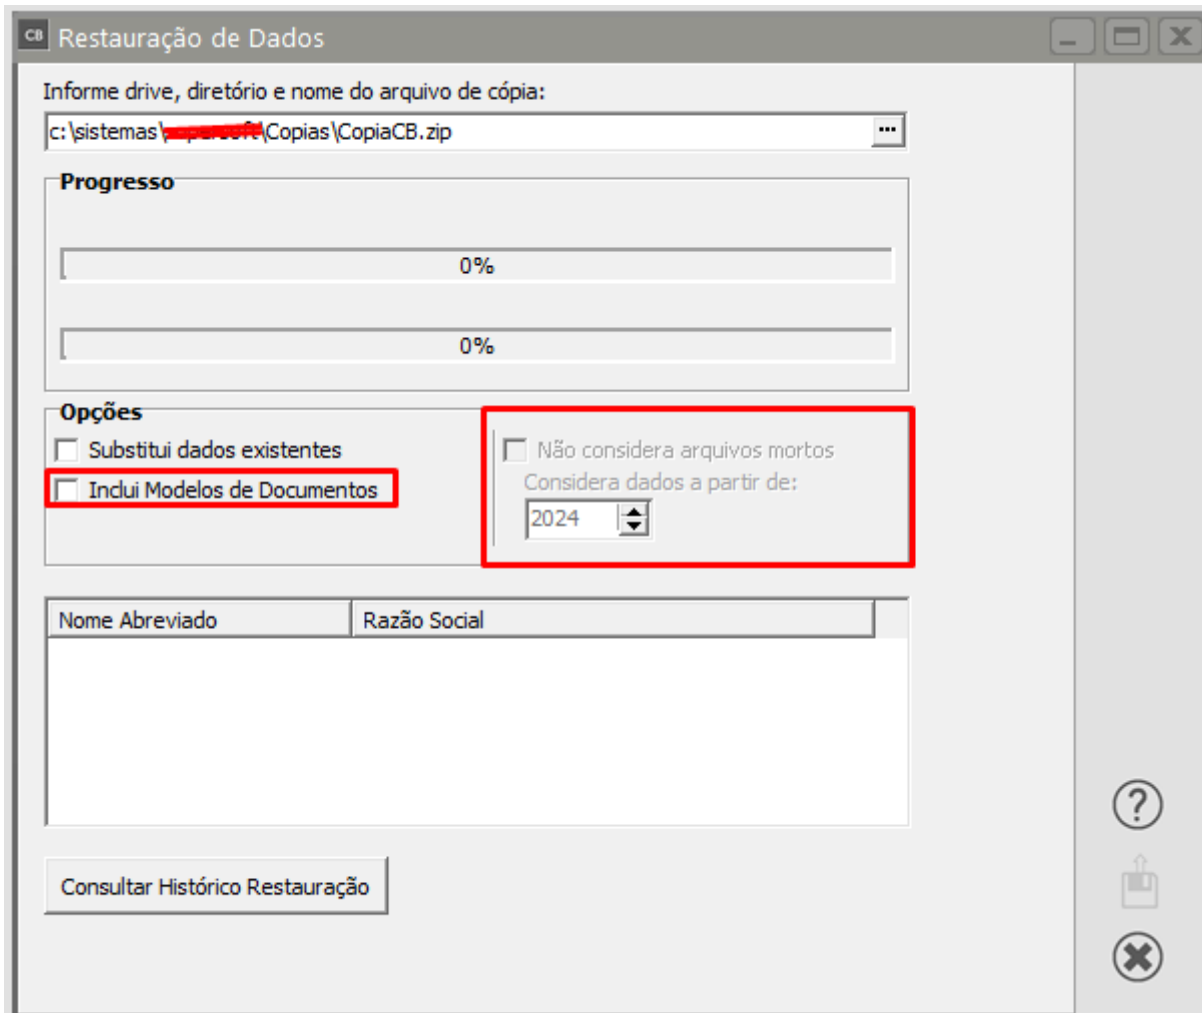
CB Restauração de Dados

Informe drive, diretório e nome do arquivo de cópia:

c:\sistemas\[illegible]\Copias\CopiaCB.zip ...

Progresso

0%

0%

Opções

Substitui dados existentes

Inclui Modelos de Documentos

Não considera arquivos mortos

Considera dados a partir de:

2024

| Nome Abreviado | Razão Social |
|---|---|

Consultar Histórico Restauração

?